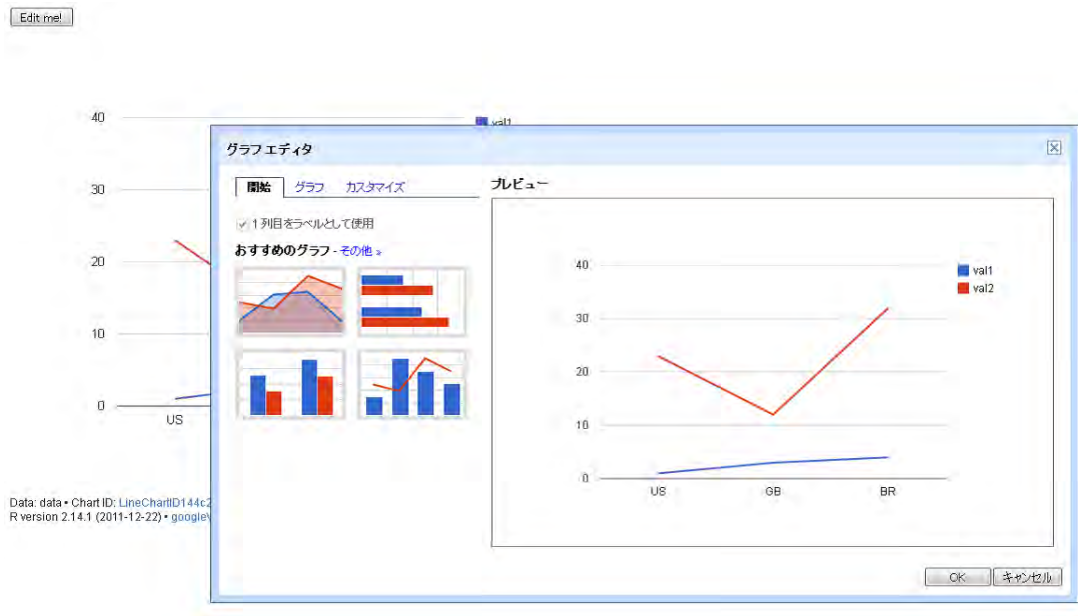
Edit me!

40
30
20
10
0
US

val1

Data: data • Chart ID: LineChartID144c2
R version 2.14.1 (2011-12-22) • googleV

グラフ エディタ

開始 グラフ カスタマイズ

1 列目をラベルとして使用

おすすめのグラフ - その他 »

プレビュー

40
30
20
10
0
US GB BR

val1
val2

OK キャンセル